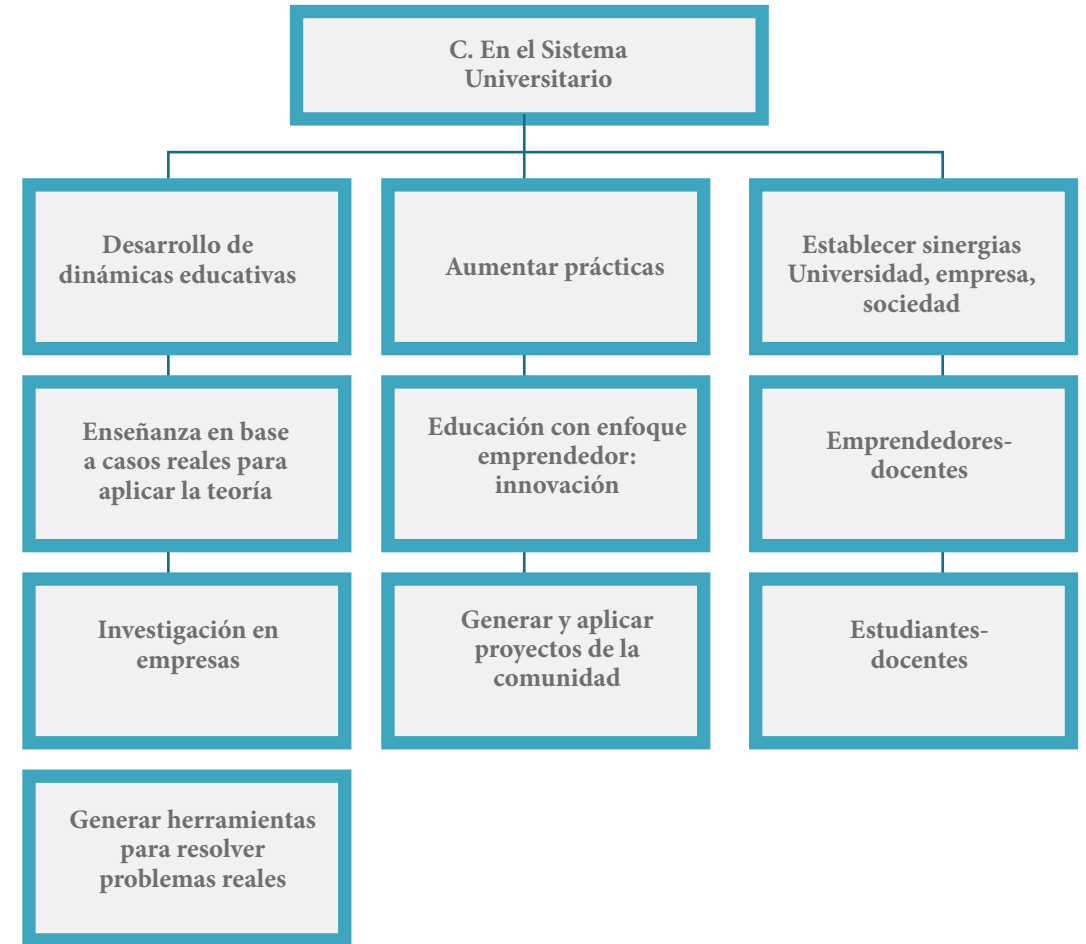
C. En el Sistema Universitario

Desarrollo de dinámicas educativas

Enseñanza en base a casos reales para aplicar la teoría

Investigación en empresas

Generar herramientas para resolver problemas reales

Aumentar prácticas

Educación con enfoque emprendedor: innovación

Generar y aplicar proyectos de la comunidad

Establecer sinergias Universidad, empresa, sociedad

Emprendedores-docentes

Estudiantes-docentes